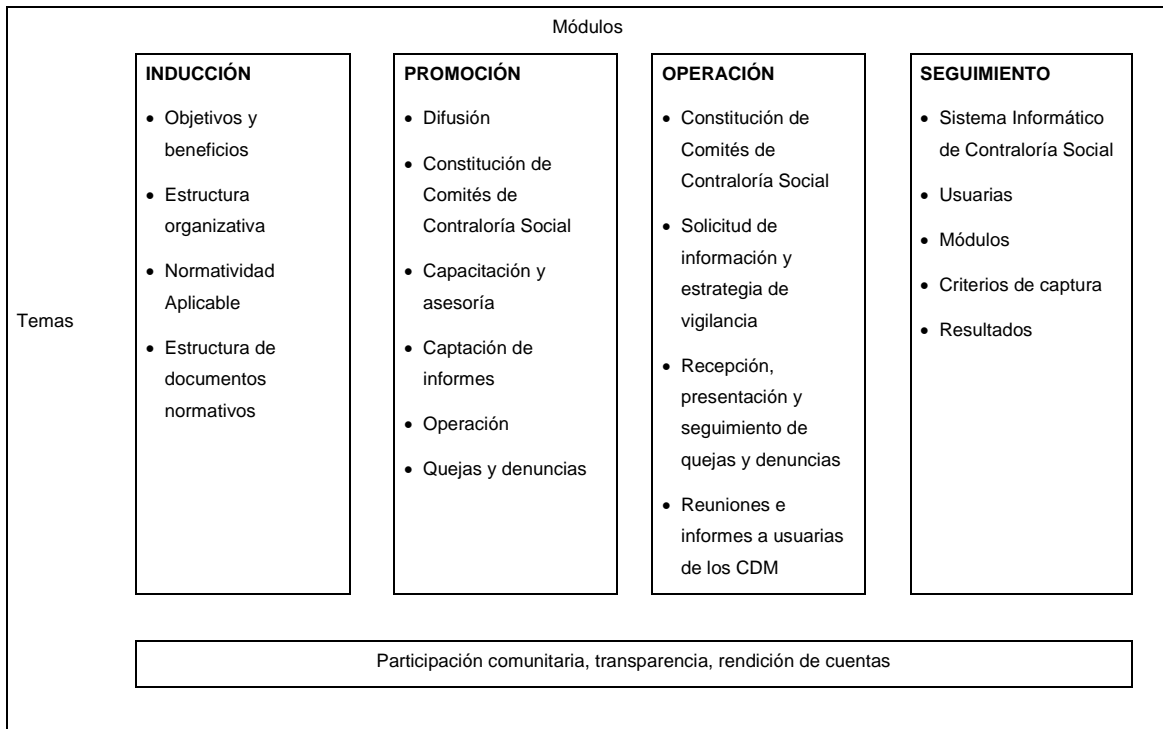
Módulos

Temas

INDUCCIÓN
- Objetivos y beneficios
- Estructura organizativa
- Normatividad Aplicable
- Estructura de documentos normativos

PROMOCIÓN
- Difusión
- Constitución de Comités de Contraloría Social
- Capacitación y asesoría
- Captación de informes
- Operación
- Quejas y denuncias

OPERACIÓN
- Constitución de Comités de Contraloría Social
- Solicitud de información y estrategia de vigilancia
- Recepción, presentación y seguimiento de quejas y denuncias
- Reuniones e informes a usuarias de los CDM

SEGUIMIENTO
- Sistema Informático de Contraloría Social
- Usuarias
- Módulos
- Criterios de captura
- Resultados

Participación comunitaria, transparencia, rendición de cuentas